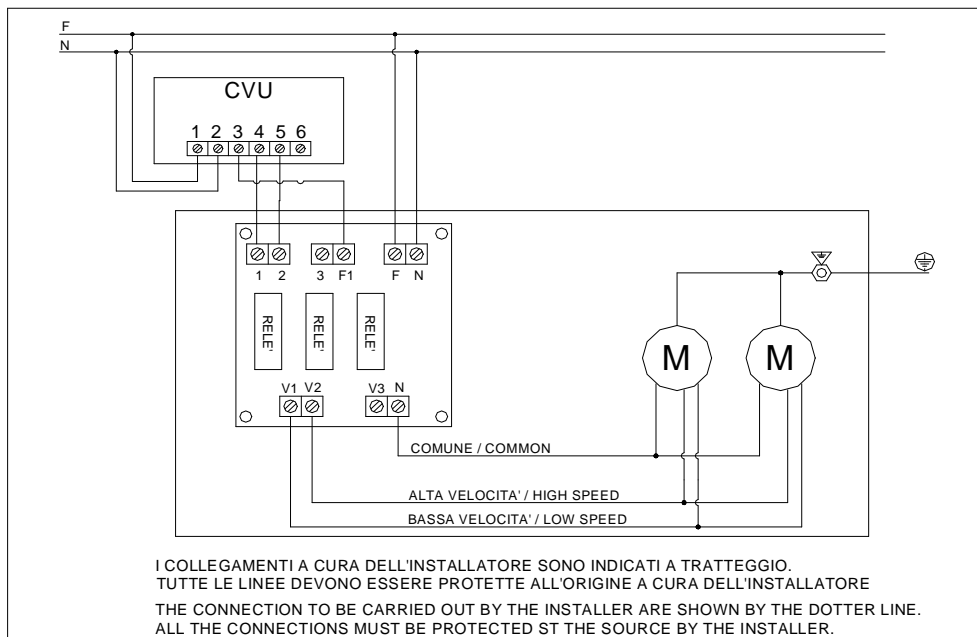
F
N

CVU
1 2 3 4 5 6

1 2 3 F1 F N

RELE'
RELE'
RELE'

V1 V2 V3 N

M
M

COMUNE / COMMON
ALTA VELOCITA' / HIGH SPEED
BASSA VELOCITA' / LOW SPEED

I COLLEGAMENTI A CURA DELL'INSTALLATORE SONO INDICATI A TRATTEGGIO.
TUTTE LE LINEE DEVONO ESSERE PROTETTE ALL'ORIGINE A CURA DELL'INSTALLATORE

THE CONNECTION TO BE CARRIED OUT BY THE INSTALLER ARE SHOWN BY THE DOTTER LINE.
ALL THE CONNECTIONS MUST BE PROTECTED ST THE SOURCE BY THE INSTALLER.